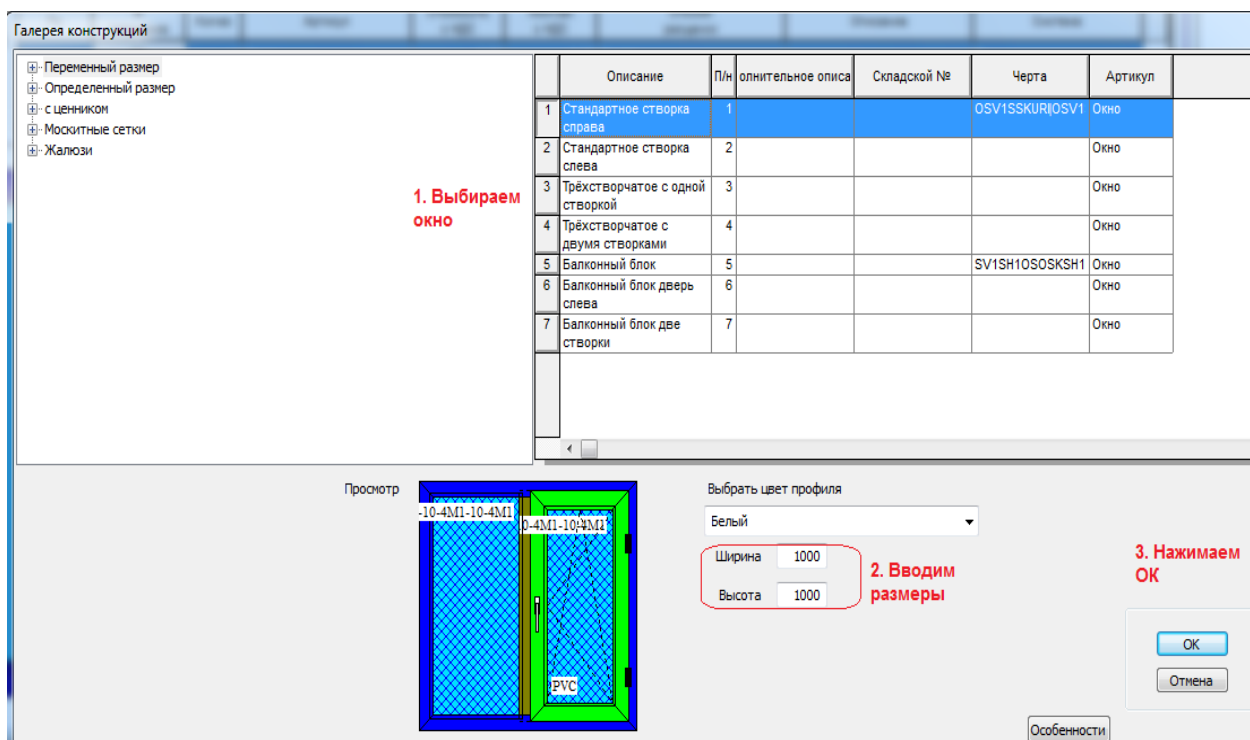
Галерея конструкций

Переменный размер
Определенный размер
с ценником
Москитные сетки
Жалюзи

1. Выбираем окно

| | Описание | П/н | олнительное описа | Складской № | Черта | Артикул |
|---|---|---|---|---|---|---|
| 1 | Стандартное створка справа | 1 | | | OSV1SSKURIOSV1 | Окно |
| 2 | Стандартное створка слева | 2 | | | | Окно |
| 3 | Трёхстворчатое с одной створкой | 3 | | | | Окно |
| 4 | Трёхстворчатое с двумя створками | 4 | | | | Окно |
| 5 | Балконный блок | 5 | | | SV1SH1OSOSKSH1 | Окно |
| 6 | Балконный блок дверь слева | 6 | | | | Окно |
| 7 | Балконный блок две створки | 7 | | | | Окно |

Просмотр

-10-4M1-10-4M1
0-4M1-10-4M1
PVC

Выбрать цвет профиля
Белый
Ширина 1000
Высота 1000

2. Вводим размеры

3. Нажимаем ОК

ОК
Отмена
Особенности